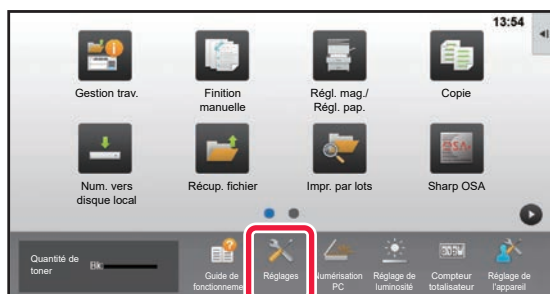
13:54

Gestion trav.

Finition manuelle

Régl. mag./ Régl. pap.

Copie

Num. vers disque local

Récup. fichier

Impr. par lots

Sharp OSA

Quantité de toner

Bk

Guide de fonctionneme

Réglages

Numérisation PC

Réglage de luminosité

Compteur totalisateur

Réglage de l'appareil